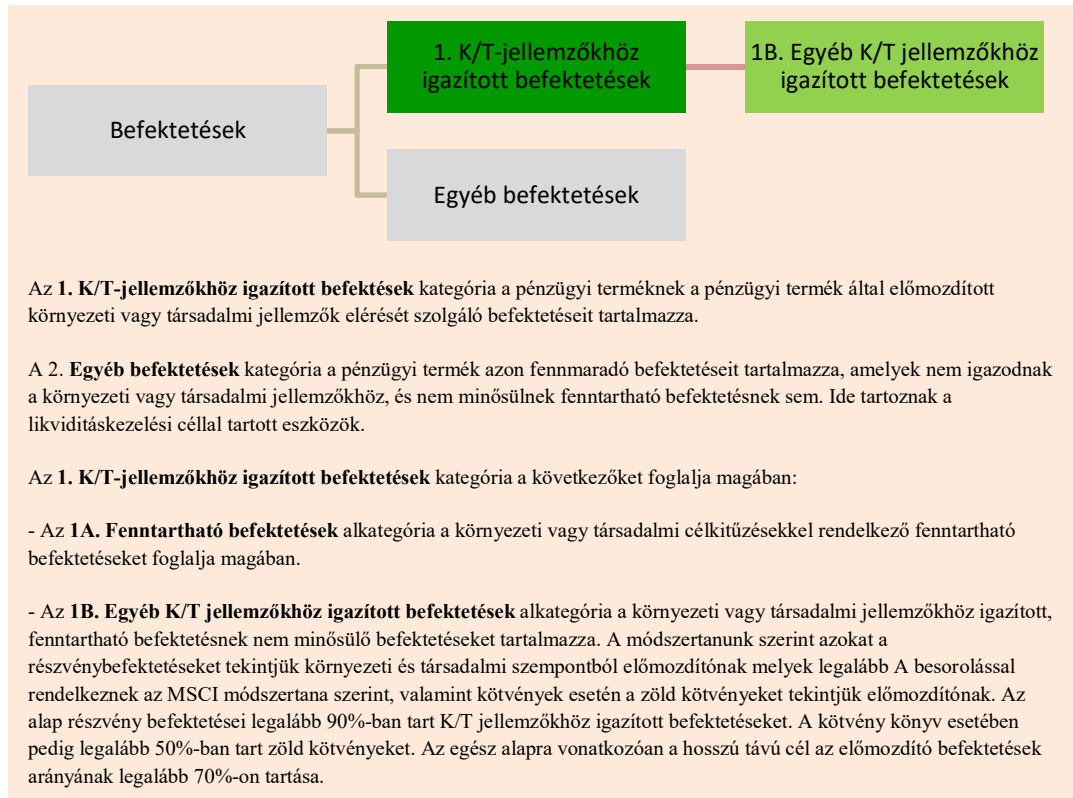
1. K/T-jellemzőkhöz igazított befektetések

1B. Egyéb K/T jellemzőkhöz igazított befektetések

Befektetések

Egyéb befektetések

Az **1. K/T-jellemzőkhöz igazított befektetések** kategória a pénzügyi terméknek a pénzügyi termék által előmozdított környezeti vagy társadalmi jellemzők elérését szolgáló befektetéseit tartalmazza.

A 2. **Egyéb befektetések** kategória a pénzügyi termék azon fennmaradó befektetéseit tartalmazza, amelyek nem igazodnak a környezeti vagy társadalmi jellemzőkhöz, és nem minősülnek fenntartható befektetésnek sem. Ide tartoznak a likviditáskezelési céllal tartott eszközök.

Az **1. K/T-jellemzőkhöz igazított befektetések** kategória a következőket foglalja magában:

- Az **1A. Fenntartható befektetések** alkategória a környezeti vagy társadalmi célkitűzésekkel rendelkező fenntartható befektetéseket foglalja magában.

- Az **1B. Egyéb K/T jellemzőkhöz igazított befektetések** alkategória a környezeti vagy társadalmi jellemzőkhöz igazított, fenntartható befektetésnek nem minősülő befektetéseket tartalmazza. A módszertanunk szerint azokat a részvénybefektetéseket tekintjük környezeti és társadalmi szempontból előmozdítónak melyek legalább A besorolással rendelkeznek az MSCI módszertana szerint, valamint kötvények esetén a zöld kötvényeket tekintjük előmozdítónak. Az alap részvény befektetései legalább 90%-ban tart K/T jellemzőkhöz igazított befektetéseket. A kötvény könyv esetében pedig legalább 50%-ban tart zöld kötvényeket. Az egész alapra vonatkozóan a hosszú távú cél az előmozdító befektetések arányának legalább 70%-on tartása.